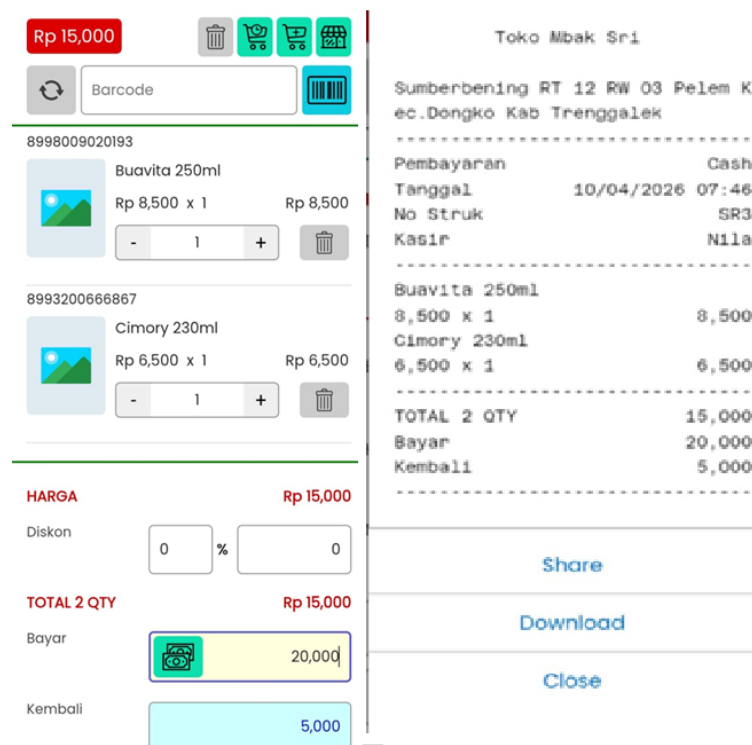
Rp 15,000

Barcode

8998009020193

Buavita 250ml

Rp 8,500 x 1 Rp 8,500

- 1 +

8993200666867

Cimory 230ml

Rp 6,500 x 1 Rp 6,500

- 1 +

HARGA Rp 15,000

Diskon 0 % 0

TOTAL 2 QTY Rp 15,000

Bayar 20,000

Kembali 5,000

Toko Mbak Sri

Sumberbening RT 12 RW 03 Pelem K ec.Dongko Kab Trenggalek

Pembayaran Cash
Tanggal 10/04/2026 07:46
No Struk SR3
Kasir N1la

Buavita 250ml
8,500 x 1 8,500
Cimory 230ml
6,500 x 1 6,500

TOTAL 2 QTY 15,000
Bayar 20,000
Kembali 5,000

Share

Download

Close